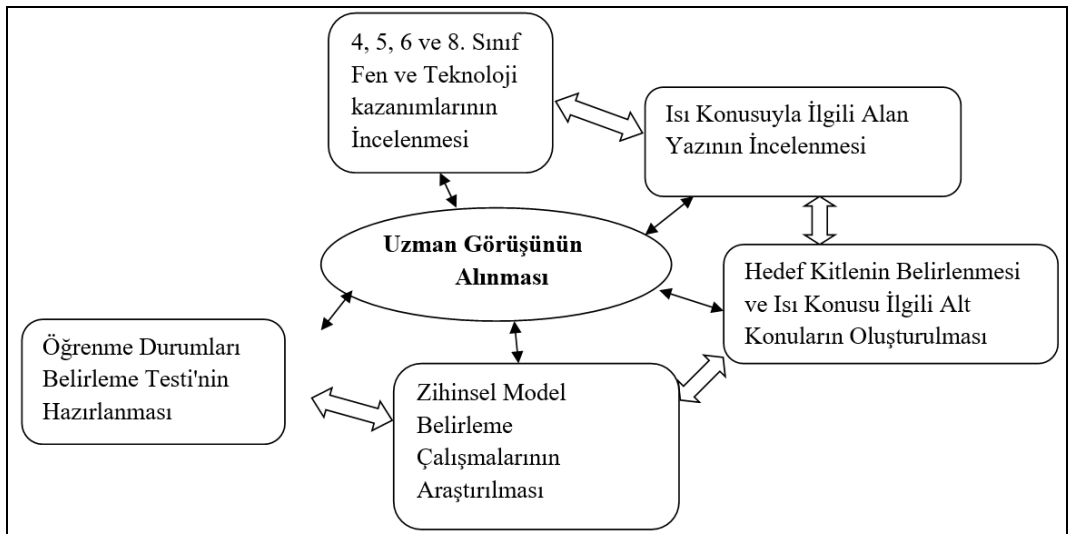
4, 5, 6 ve 8. Sınıf Fen ve Teknoloji kazanımlarının İncelenmesi

Isı Konusuyla İlgili Alan Yazının İncelenmesi

Uzman Görüşünün Alınması

Hedef Kitlenin Belirlenmesi ve Isı Konusu İlgili Alt Konuların Oluşturulması

Öğrenme Durumları Belirleme Testi'nin Hazırlanması

Zihinsel Model Belirleme Çalışmalarının Araştırılması